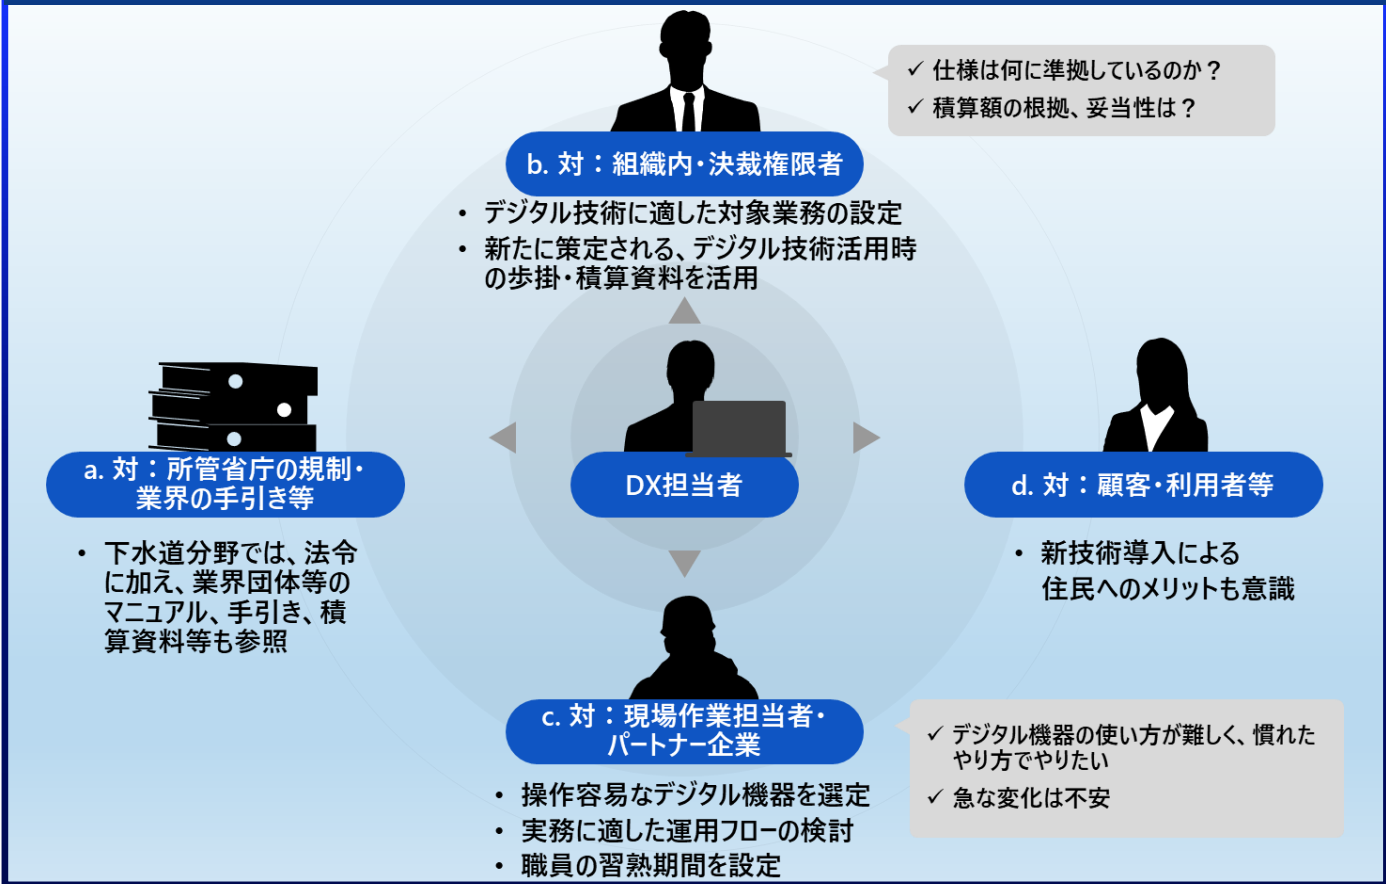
✓ 仕様は何に準拠しているのか？
✓ 積算額の根拠、妥当性は？

b. 対：組織内・決裁権限者

• デジタル技術に適した対象業務の設定
• 新たに策定される、デジタル技術活用時の歩掛・積算資料を活用

a. 対：所管省庁の規制・業界の手引き等

• 下水道分野では、法令に加え、業界団体等のマニュアル、手引き、積算資料等も参照

DX担当者

d. 対：顧客・利用者等

• 新技術導入による住民へのメリットも意識

c. 対：現場作業担当者・パートナー企業

• 操作容易なデジタル機器を選定
• 実務に適した運用フローの検討
• 職員の習熟期間を設定

✓ デジタル機器の使い方が難しく、慣れたやり方でやりたい
✓ 急な変化は不安